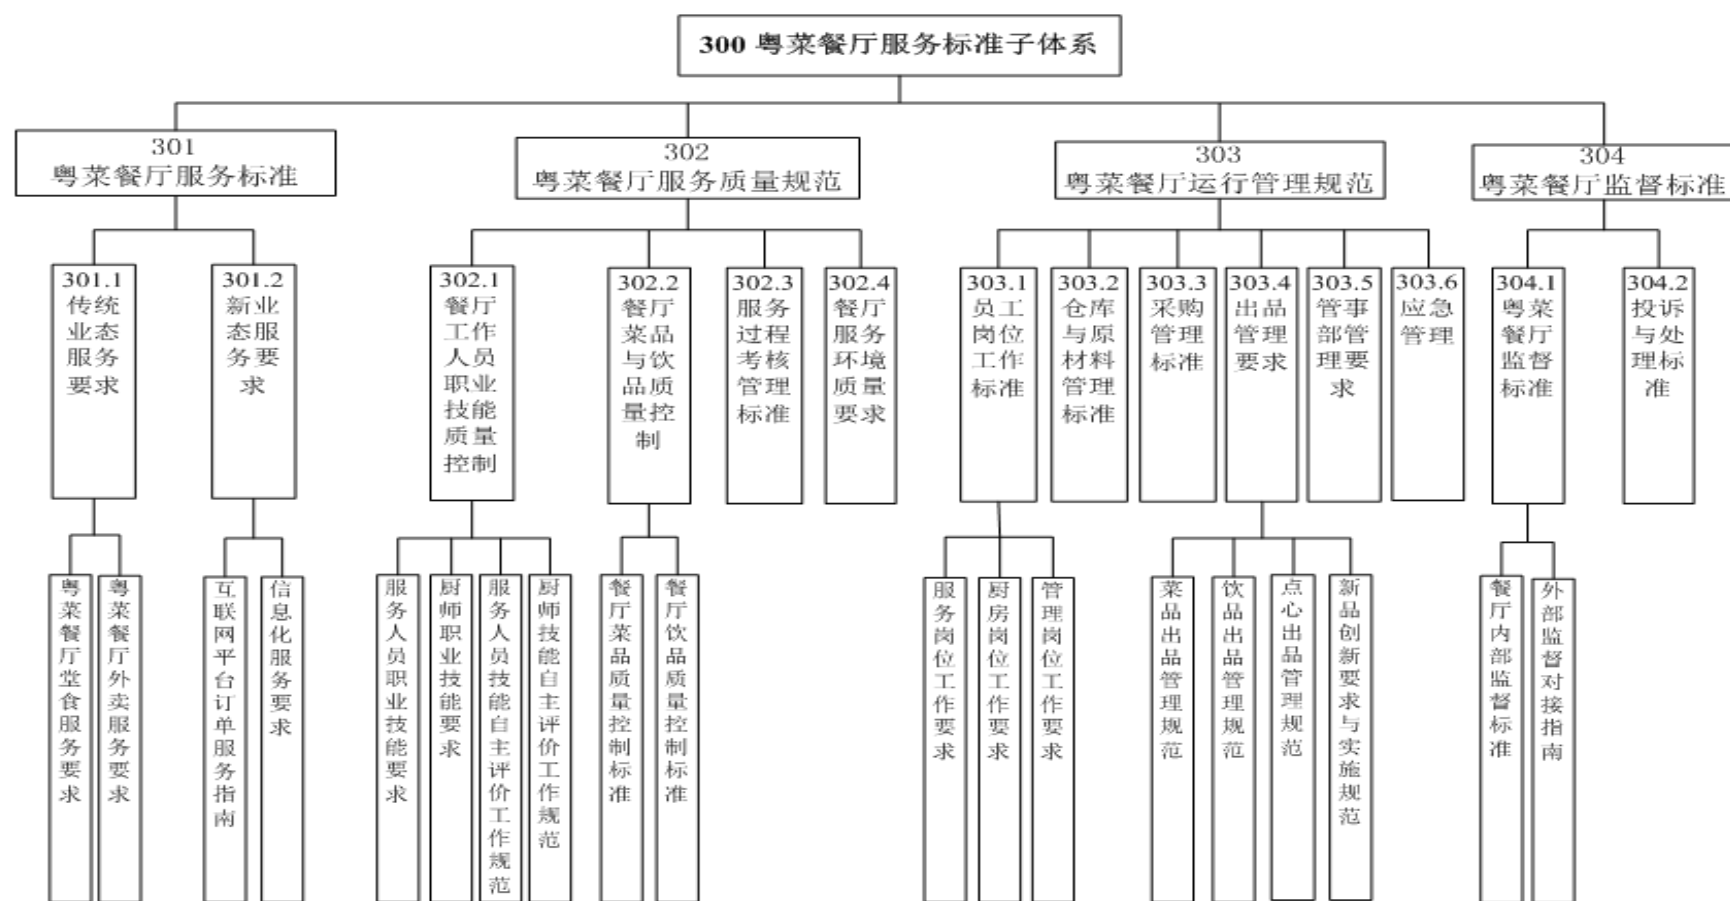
300 粤菜餐厅服务标准子体系

301
粤菜餐厅服务标准

302
粤菜餐厅服务质量规范

303
粤菜餐厅运行管理规范

304
粤菜餐厅监督标准

301.1 传统业态服务要求

301.2 新业态服务要求

302.1 餐厅工作人员职业技能质量控制

302.2 餐厅菜品与饮品质量控制

302.3 服务过程考核管理标准

302.4 餐厅服务环境质量要求

303.1 员工岗位工作标准

303.2 仓库与原材料管理标准

303.3 采购管理标准

303.4 出品管理要求

303.5 管事部管理要求

303.6 应急管理

304.1 粤菜餐厅监督标准

304.2 投诉与处理标准

粤菜餐厅堂食服务要求

粤菜餐厅外卖服务要求

互联网平台订单服务指南

信息化服务要求

服务人员职业技能要求

厨师职业技能要求

服务人员技能自主评价工作规范

厨师技能自主评价工作规范

餐厅菜品质量控制标准

餐厅饮品质量控制标准

服务岗位工作要求

厨房岗位工作要求

管理岗位工作要求

菜品出品管理规范

饮品出品管理规范

点心出品管理规范

新品创新要求与实施规范

餐厅内部监督标准

外部监督对接指南